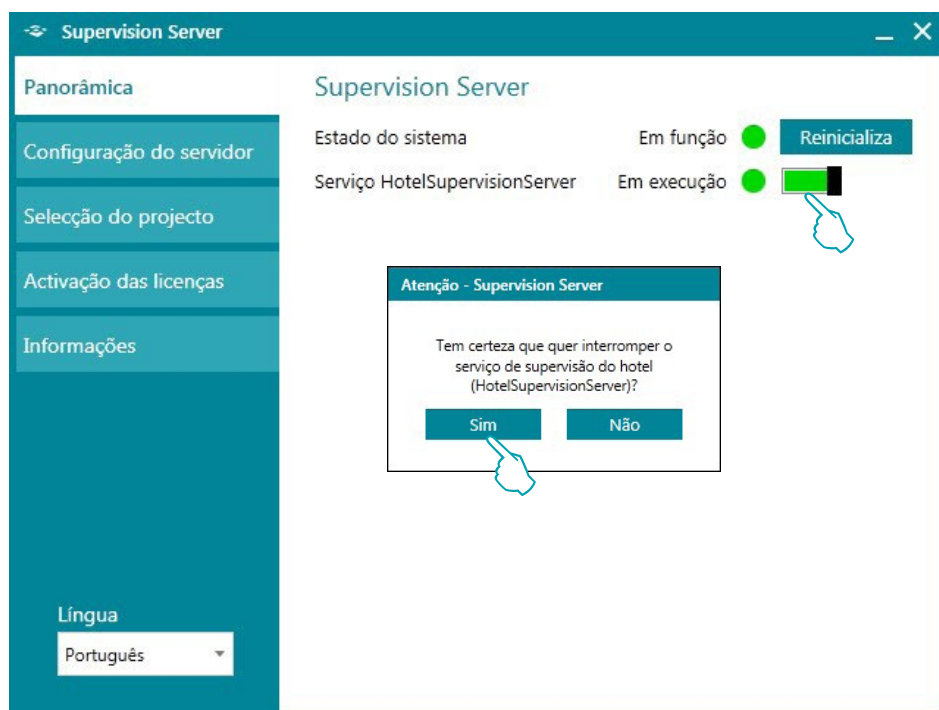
Supervision Server

Panorâmica

Configuração do servidor

Selecção do projecto

Activação das licenças

Informações

Língua

Português

Supervision Server

Estado do sistema Em função Reinicializa

Serviço HotelSupervisionServer Em execução

Atenção - Supervision Server

Tem certeza que quer interromper o serviço de supervisão do hotel (HotelSupervisionServer)?

Sim Não